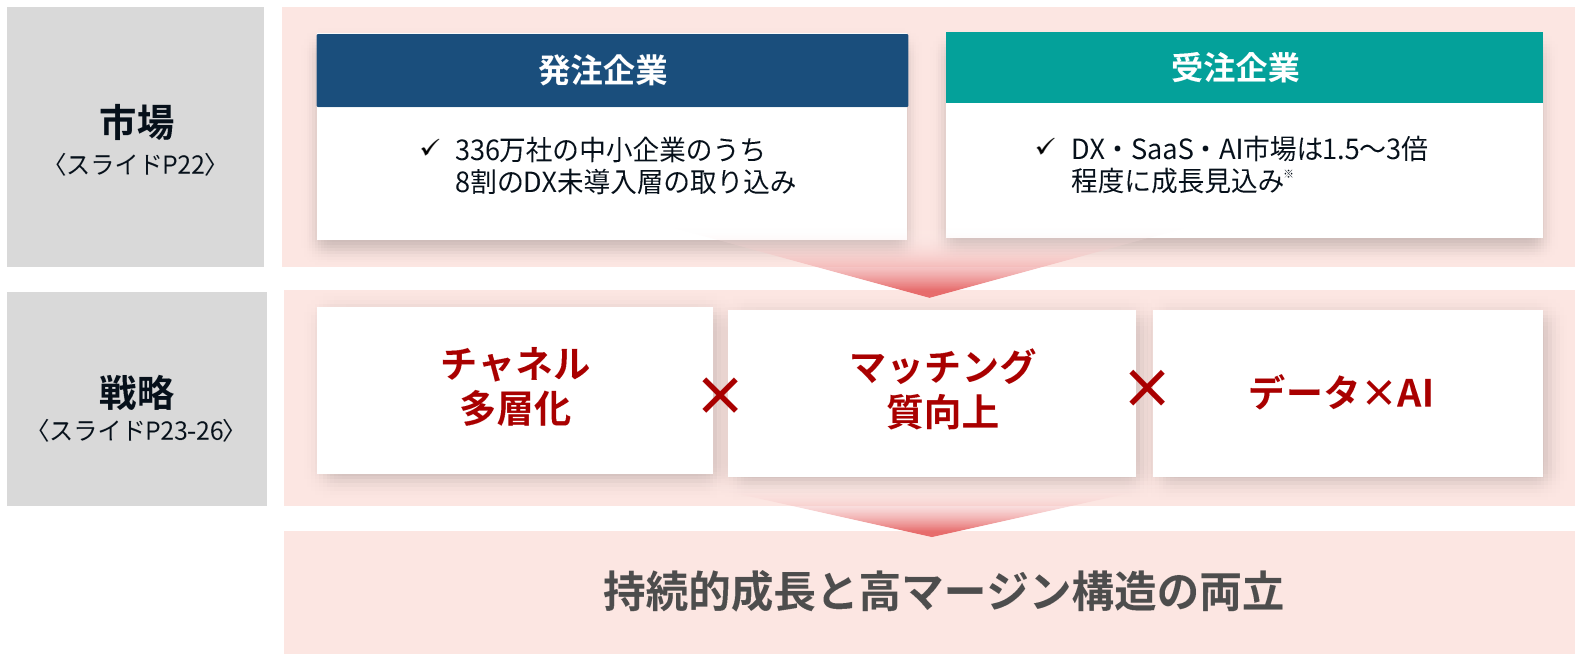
市場
〈スライドP22〉

発注企業

✓ 336万社の中小企業のうち
8割のDX未導入層の取り込み

受注企業

✓ DX・SaaS・AI市場は1.5〜3倍
程度に成長見込み※

戦略
〈スライドP23-26〉

チャネル
多層化

×

マッチング
質向上

×

データ×AI

持続的成長と高マージン構造の両立